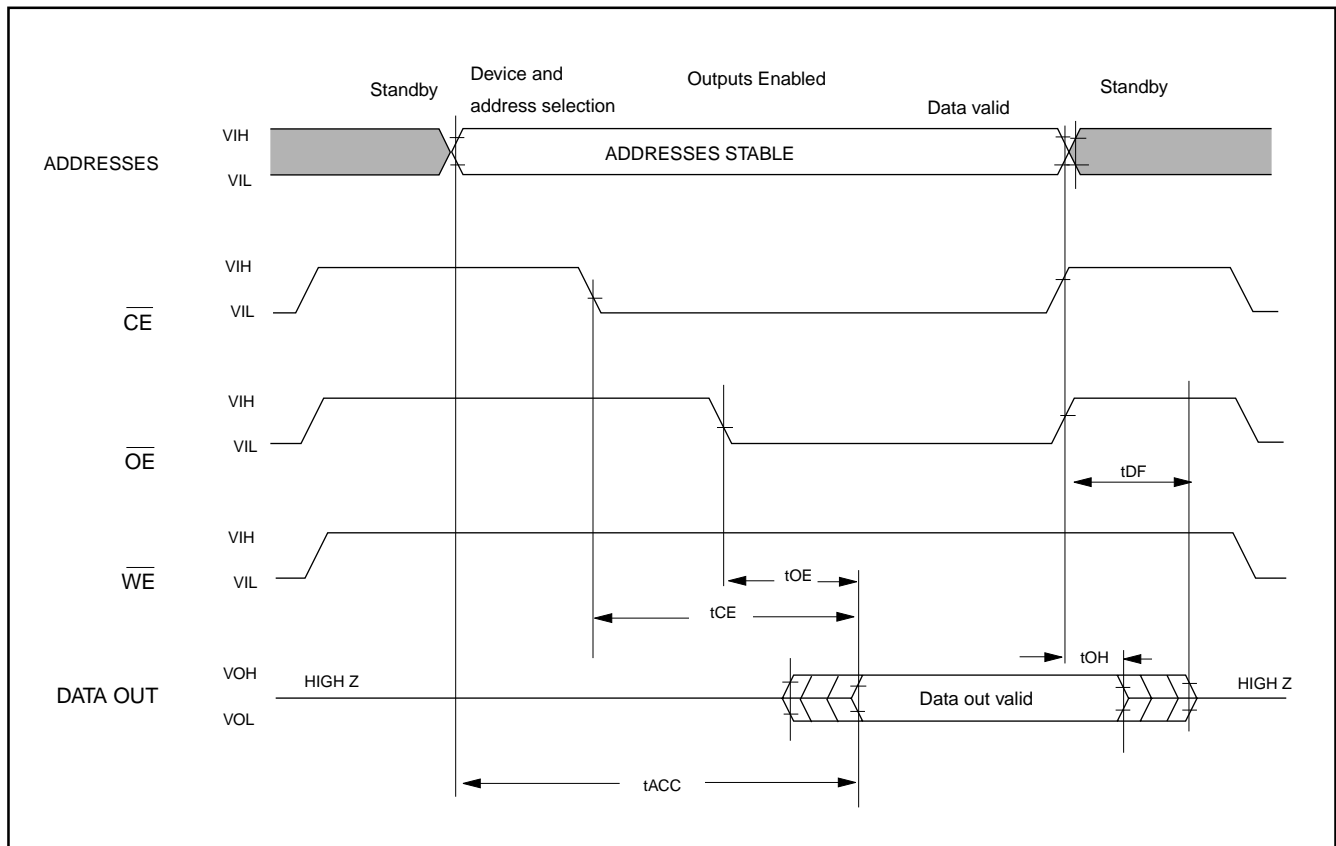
Standby

Device and address selection

Outputs Enabled

Data valid

Standby

ADDRESSES

VIH

VIL

ADDRESSES STABLE

VIH

$\overline{CE}$

VIL

VIH

$\overline{OE}$

VIL

tDF

VIH

$\overline{WE}$

VIL

tOE

tCE

tOH

VOH

DATA OUT

VOL

HIGH Z

Data out valid

HIGH Z

tACC